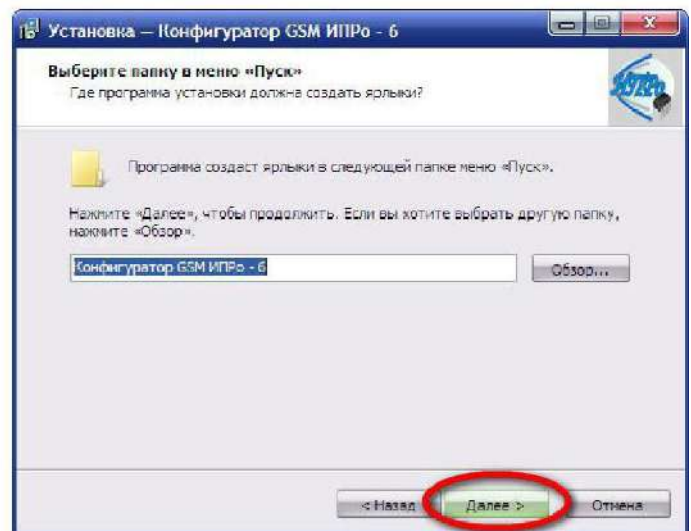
Установка — Конфигуратор GSM ИПРо - 6

Выберите папку в меню «Пуск»
Где программа установки должна создать ярлыки?

Программа создаст ярлыки в следующей папке меню «Пуск».

Нажмите «Далее», чтобы продолжить. Если вы хотите выбрать другую папку, нажмите «Обзор».

Конфигуратор GSM ИПРо - 6

Обзор...

< Назад

Далее >

Отмена